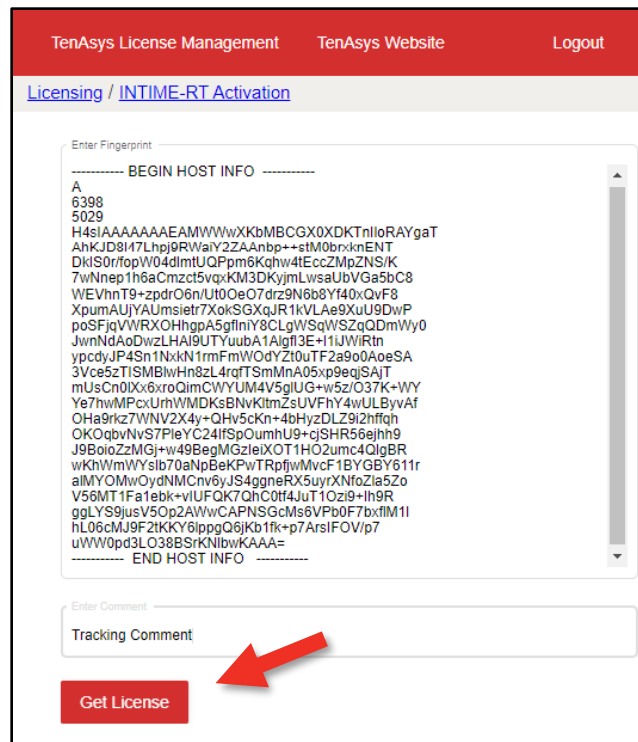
TenAsys License Management TenAsys Website Logout

Licensing / INTIME-RT Activation

Enter Fingerprint

----------- BEGIN HOST INFO -----------
A
6398
5029
H4sIAAAAAAAEAMWWwXKbMBCGX0XDKTnlloRAYgaT
AhKJD8I47Lhpj9RWaiY2ZAAnbp++stM0brxknENT
DkIS0r/fopW04dlmtUQPpm6Kqhw4tEccZMpZNS/K
7wNnep1h6aCmzct5vqxKM3DKyjmLwsaUbVGa5bC8
WEVhnT9+zpdrO6n/Ut0OeO7drz9N6b8Yf40xQvF8
XpumAUjYAUmsietr7XokSGXqJR1kVLAe9XuU9DwP
poSFjqVWRXOHhgpA5gflniY8CLgWSqWSZqQDmWy0
JwnNdAoDwzLHAI9UTYuubA1Algfl3E+I1iJWiRtn
ypcdyJP4Sn1NxkN1rmFmWOdYZt0uTF2a9o0AoeSA
3Vce5zTISMBlwHn8zL4rqfTSmMnA05xp9eqjSAjT
mUsCn0lXx6xroQimCWYUM4V5glUG+w5z/O37K+WY
Ye7hwMPcxUrhWMDKsBNvKltmZsUVFhY4wULByvAf
OHa9rkz7WNV2X4y+QHv5cKn+4bHyzDLZ9i2hffqh
OKOqbvNvS7PleYC24IfSpOumhU9+cjSHR56ejhh9
J9BoioZzMGj+w49BegMGzleiXOT1HO2umc4QlgBR
wKhWmWYslb70aNpBeKPwTRpfjwMvcF1BYGBY611r
alMYOMwOydNMCnv6yJS4ggneRX5uyrXNfoZla5Zo
V56MT1Fa1ebk+vIUFQK7QhC0tf4JuT1Ozi9+Ih9R
ggLYS9jusV5Op2AWwCAPNSGcMs6VPb0F7bxfIM1I
hL06cMJ9F2tKKY6lppgQ6jKb1fk+p7ArsIFOV/p7
uWW0pd3LO38BSrKNlbwKAAA=
----------- END HOST INFO -----------

Enter Comment

Tracking Comment

Get License